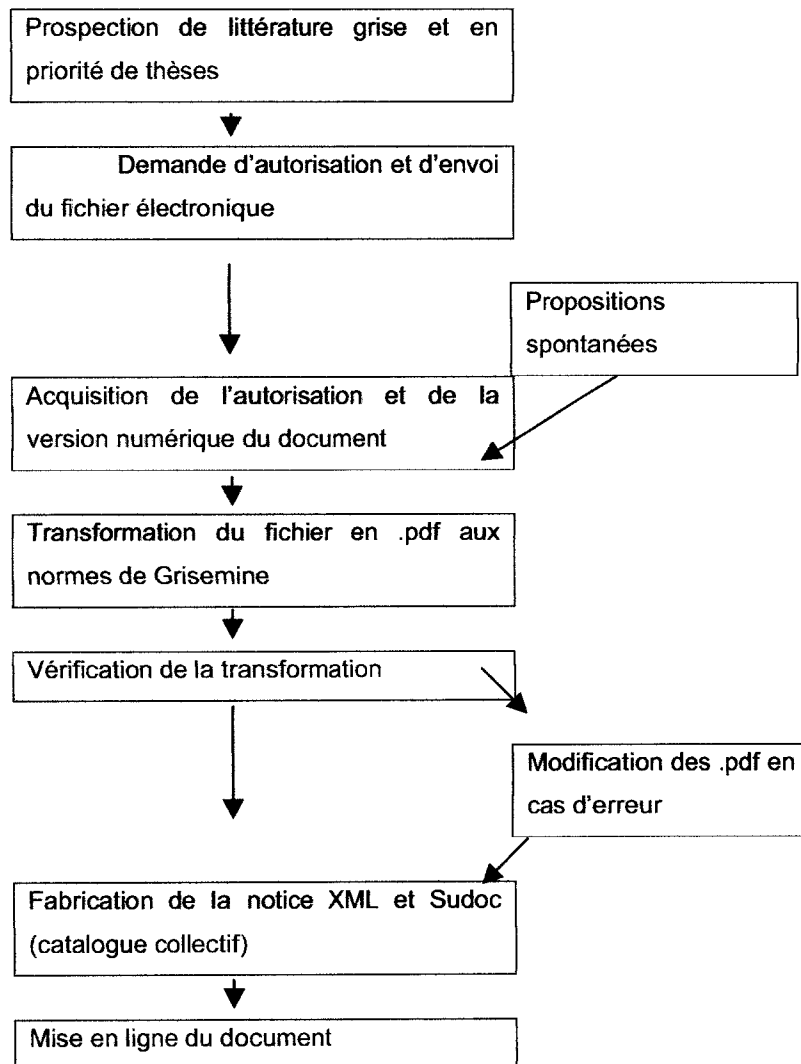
Prospection de littérature grise et en priorité de thèses

Demande d'autorisation et d'envoi du fichier électronique

Propositions spontanées

Acquisition de l'autorisation et de la version numérique du document

Transformation du fichier en .pdf aux normes de Grisemine

Vérification de la transformation

Modification des .pdf en cas d'erreur

Fabrication de la notice XML et Sudoc (catalogue collectif)

Mise en ligne du document